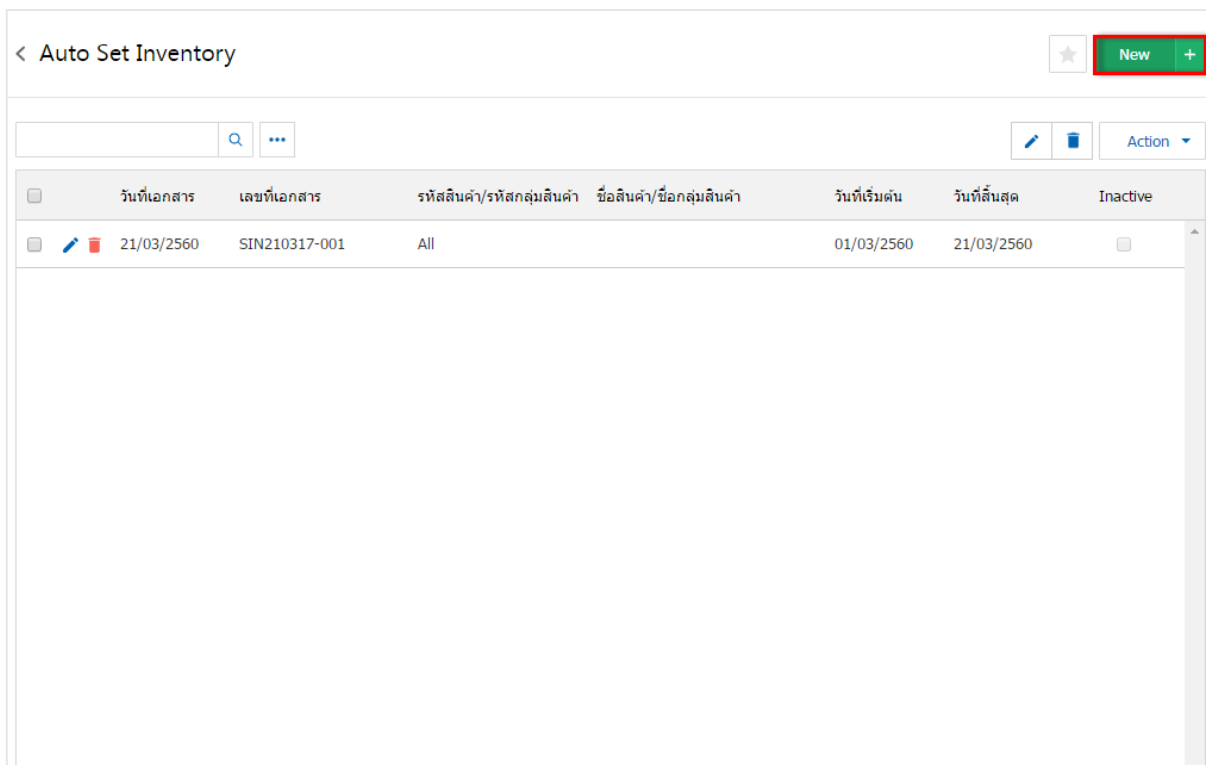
< Auto Set Inventory

New +

Action

| | วันที่เอกสาร | เลขที่เอกสาร | รหัสสินค้า/รหัสกลุ่มสินค้า | ชื่อสินค้า/ชื่อกลุ่มสินค้า | วันที่เริ่มต้น | วันที่สิ้นสุด | Inactive |
|---|---|---|---|---|---|---|---|
| | 21/03/2560 | SIN210317-001 | All | | 01/03/2560 | 21/03/2560 | |